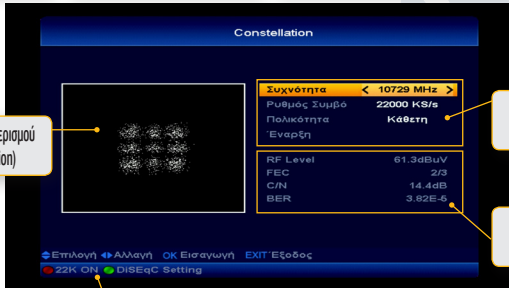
Constellation

ερισμου
on)

Συχνότητα < 10729 MHz >
Ρυθμός Συμβό 22000 KS/s
Πολικότητα Κάθετη
Έναρξη

RF Level 61.3dBuV
FEC 2/3
C/N 14.4dB
BER 3.82E-5

Επιλογή Αλλαγή OK Εισαγωγή EXIT Έξοδος
22K ON DiSEqC Setting